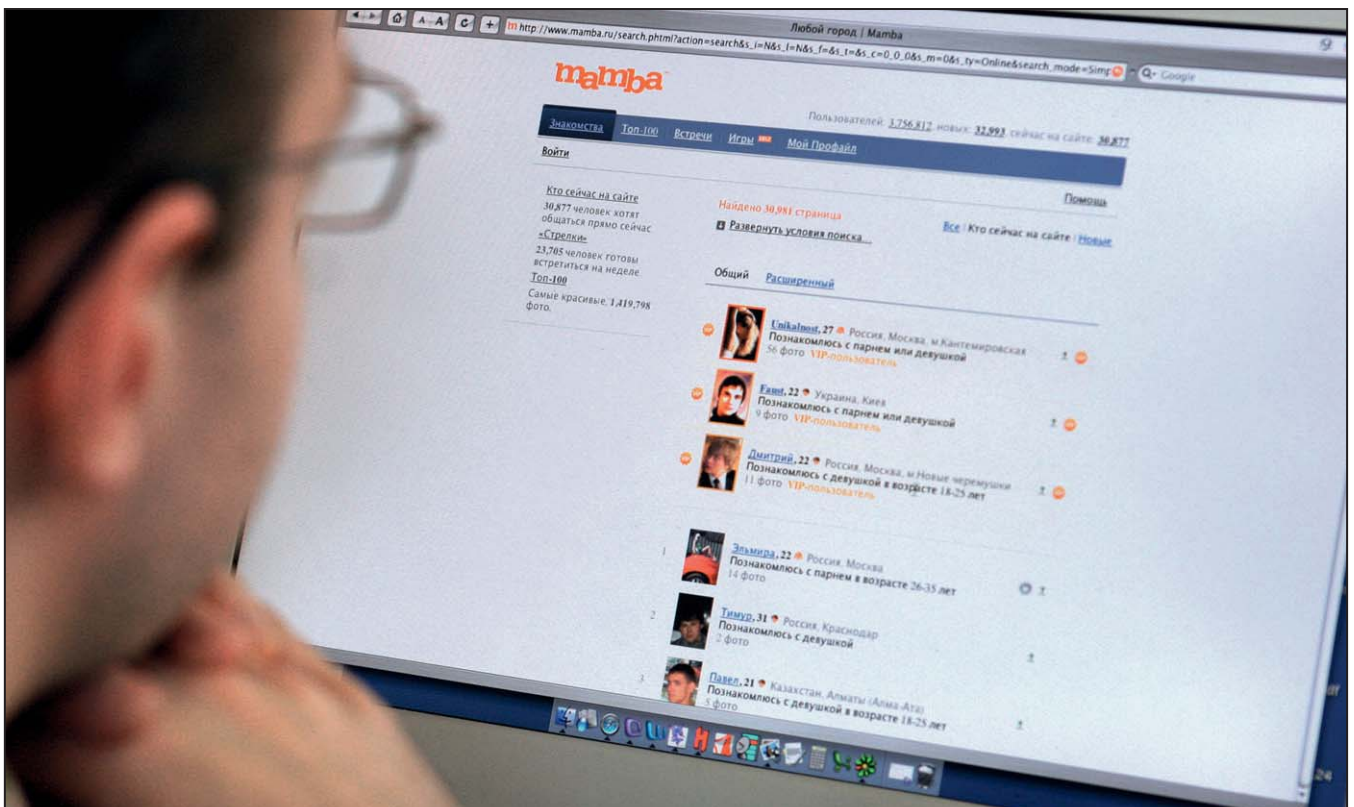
Любой город | Mamba

A A

http://www.mamba.ru/search.phtml?action=search&s_i=N&s_l=N&s_f=&s_t=&s_c=0_0_0&s_m=0&s_ty=Online&search_mode=Simp

Q- Google

mamba

Пользователей: 3,756,812, новых: 32,993, сейчас на сайте: 30,877

Знакомства Топ-100 Встречи Игры Мой Профайл

Войти

Кто сейчас на сайте
30,877 человек хотят общаться прямо сейчас
«Стрелки»
23,705 человек готовы встретиться на неделе
Топ-100
Самые красивые: 1,419,798 фото.

Найдено 30,981 страница

Помощь

Развернуть условия поиска...

Все | Кто сейчас на сайте | Новые

Общий Расширенный

Unikalnost, 27 Россия, Москва, м.Кантемировская
Познакомлюсь с парнем или девушкой
56 фото VIP-пользователь

Faust, 22 Украина, Киев
Познакомлюсь с парнем или девушкой
9 фото VIP-пользователь

Дмитрий, 22 Россия, Москва, м.Новые черемушки
Познакомлюсь с девушкой в возрасте 18-25 лет
11 фото VIP-пользователь

1 Эльмира, 22 Россия, Москва
Познакомлюсь с парнем в возрасте 26-35 лет
14 фото

2 Тимур, 31 Россия, Краснодар
Познакомлюсь с девушкой
2 фото

3 Павел, 21 Казахстан, Алматы (Алма-Ата)
Познакомлюсь с девушкой в возрасте 18-25 лет
5 фото